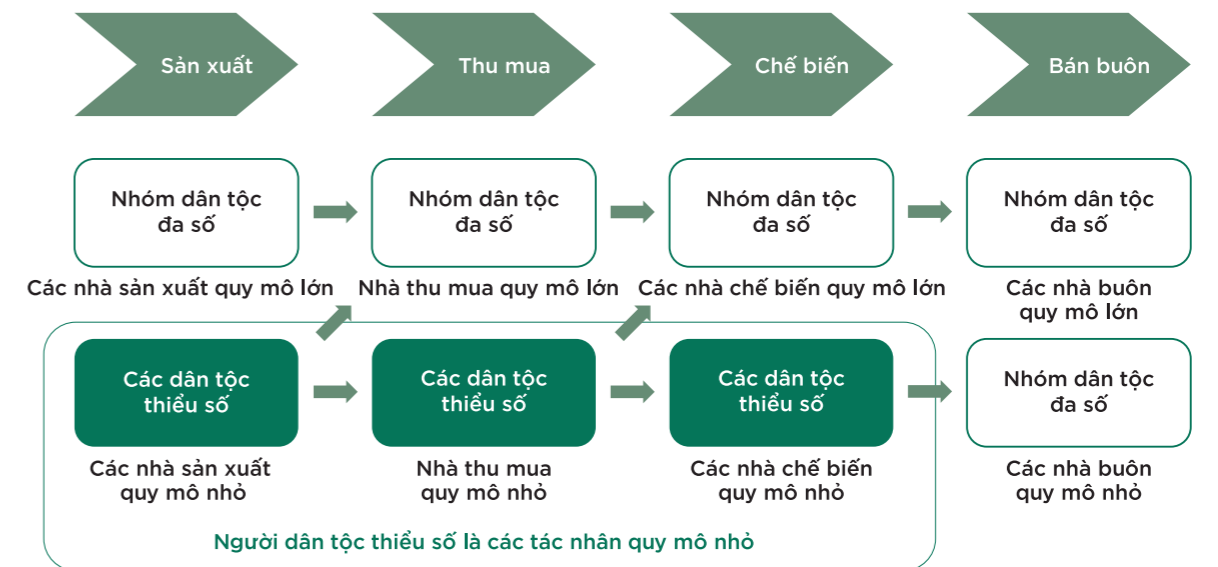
Sản xuất

Thu mua

Chế biến

Bán buôn

Nhóm dân tộc đa số

Nhóm dân tộc đa số

Nhóm dân tộc đa số

Nhóm dân tộc đa số

Các nhà sản xuất quy mô lớn

Nhà thu mua quy mô lớn

Các nhà chế biến quy mô lớn

Các nhà buôn quy mô lớn

Các dân tộc thiểu số

Các dân tộc thiểu số

Các dân tộc thiểu số

Nhóm dân tộc đa số

Các nhà sản xuất quy mô nhỏ

Nhà thu mua quy mô nhỏ

Các nhà chế biến quy mô nhỏ

Các nhà buôn quy mô nhỏ

Người dân tộc thiểu số là các tác nhân quy mô nhỏ